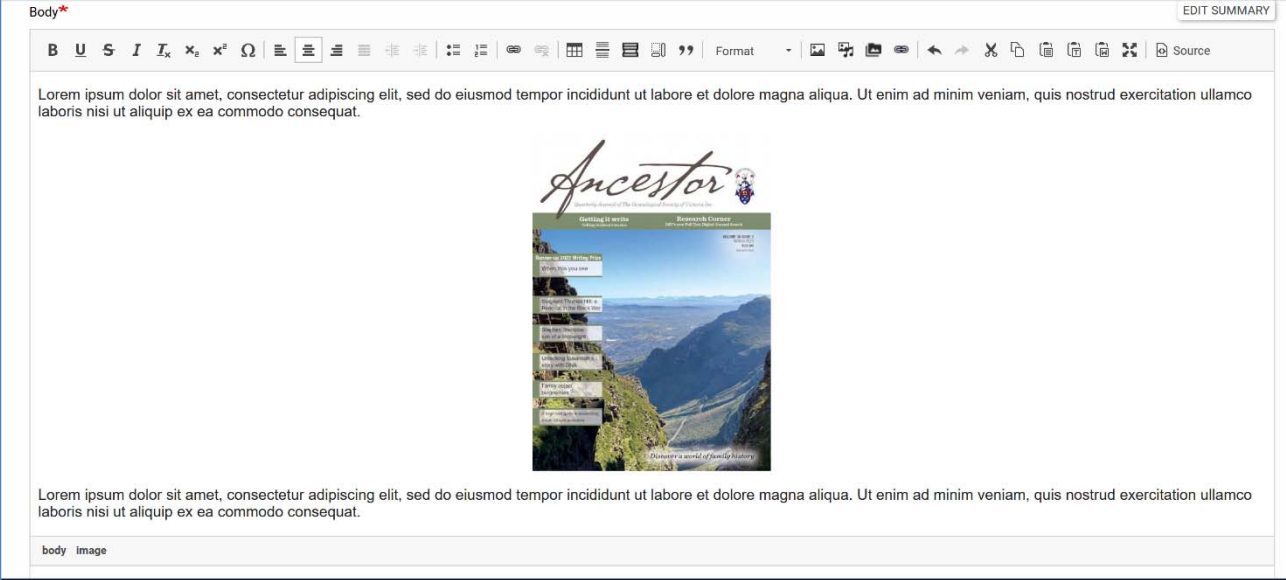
Body*

EDIT SUMMARY

B U S I $T_x$ $x_2$ $x^2$ Ω Format Source

Lorem ipsum dolor sit amet, consectetur adipiscing elit, sed do eiusmod tempor incididunt ut labore et dolore magna aliqua. Ut enim ad minim veniam, quis nostrud exercitation ullamco laboris nisi ut aliquip ex ea commodo consequat.

Ancestor

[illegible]

Getting it write

Research Corner

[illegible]

When this you see

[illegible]

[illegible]

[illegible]

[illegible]

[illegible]

Discover a world of family history

Lorem ipsum dolor sit amet, consectetur adipiscing elit, sed do eiusmod tempor incididunt ut labore et dolore magna aliqua. Ut enim ad minim veniam, quis nostrud exercitation ullamco laboris nisi ut aliquip ex ea commodo consequat.

body image